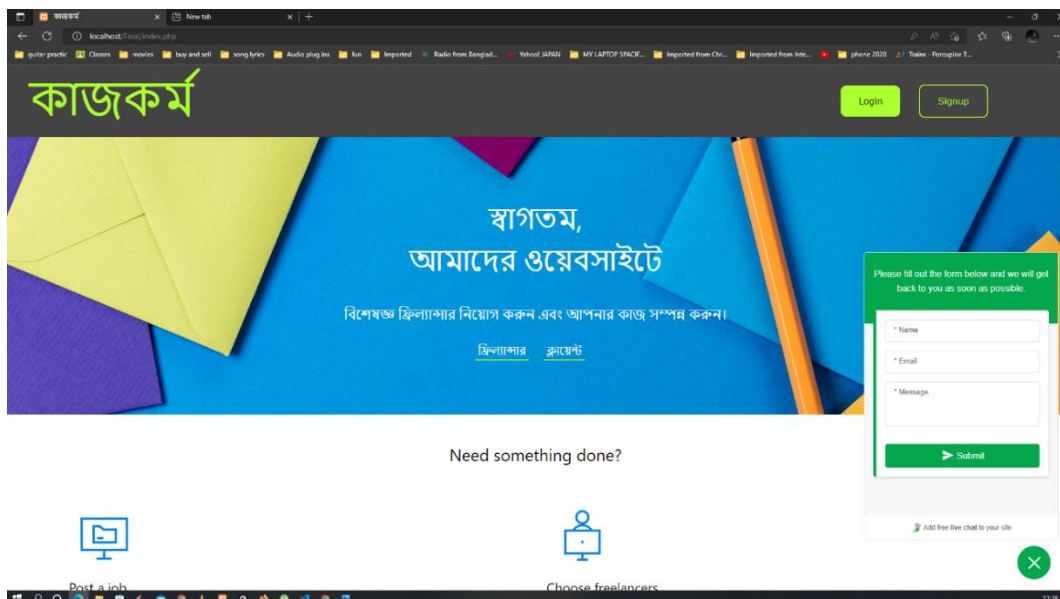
কাজকর্ম × New tab × +

localhost/Final/index.php

guitar practic Classes movies buy and sell song lyrics Audio plug ins fun Imported Radio from Banglad... Yahoo! JAPAN MY LAPTOP SPACIF... Imported from Chr... Imported from Inte... phone 2020 Trains - Porcupine T...

কাজকর্ম

Login Signup

স্বাগতম,
আমাদের ওয়েবসাইটে

বিশেষজ্ঞ ফ্রিল্যান্সার নিয়োগ করুন এবং আপনার কাজ সম্পন্ন করুন।

ফ্রিল্যান্সার ক্লায়েন্ট

Please fill out the form below and we will get back to you as soon as possible.

* Name

* Email

* Message

Submit

Add free live chat to your site

Need something done?

Post a job

Choose freelancers